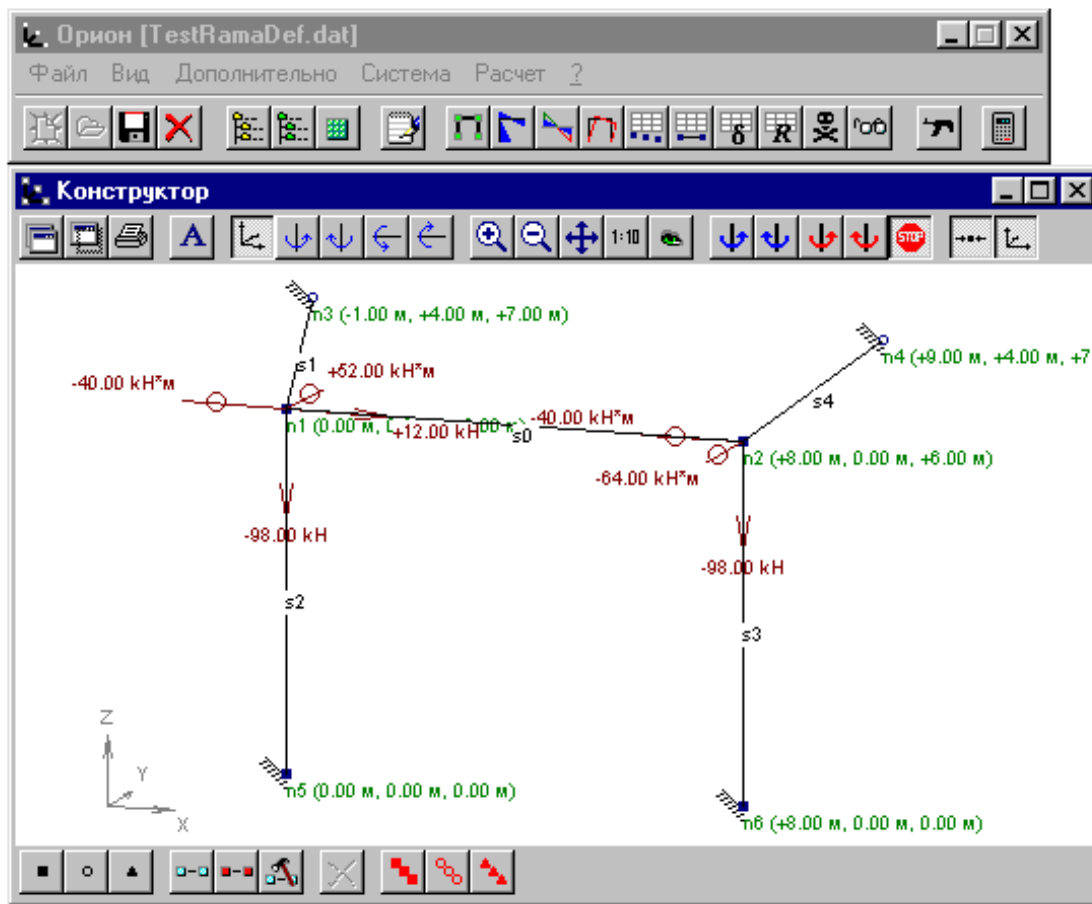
Орион [TestRamaDef.dat]

Файл Вид Дополнительно Система Расчет ?

1:10

Конструктор

STOP

n3 (-1.00 м, +4.00 м, +7.00 м)

s1

+52.00 kH*м

-40.00 kH*м

n1 (0.00 м, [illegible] +12.00 kH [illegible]

s0

-40.00 kH*м

n4 (+9.00 м, +4.00 м, +7

s4

n2 (+8.00 м, 0.00 м, +6.00 м)

-64.00 kH*м

-98.00 kH

s2

-98.00 kH

s3

Z

Y

X

n5 (0.00 м, 0.00 м, 0.00 м)

n6 (+8.00 м, 0.00 м, 0.00 м)